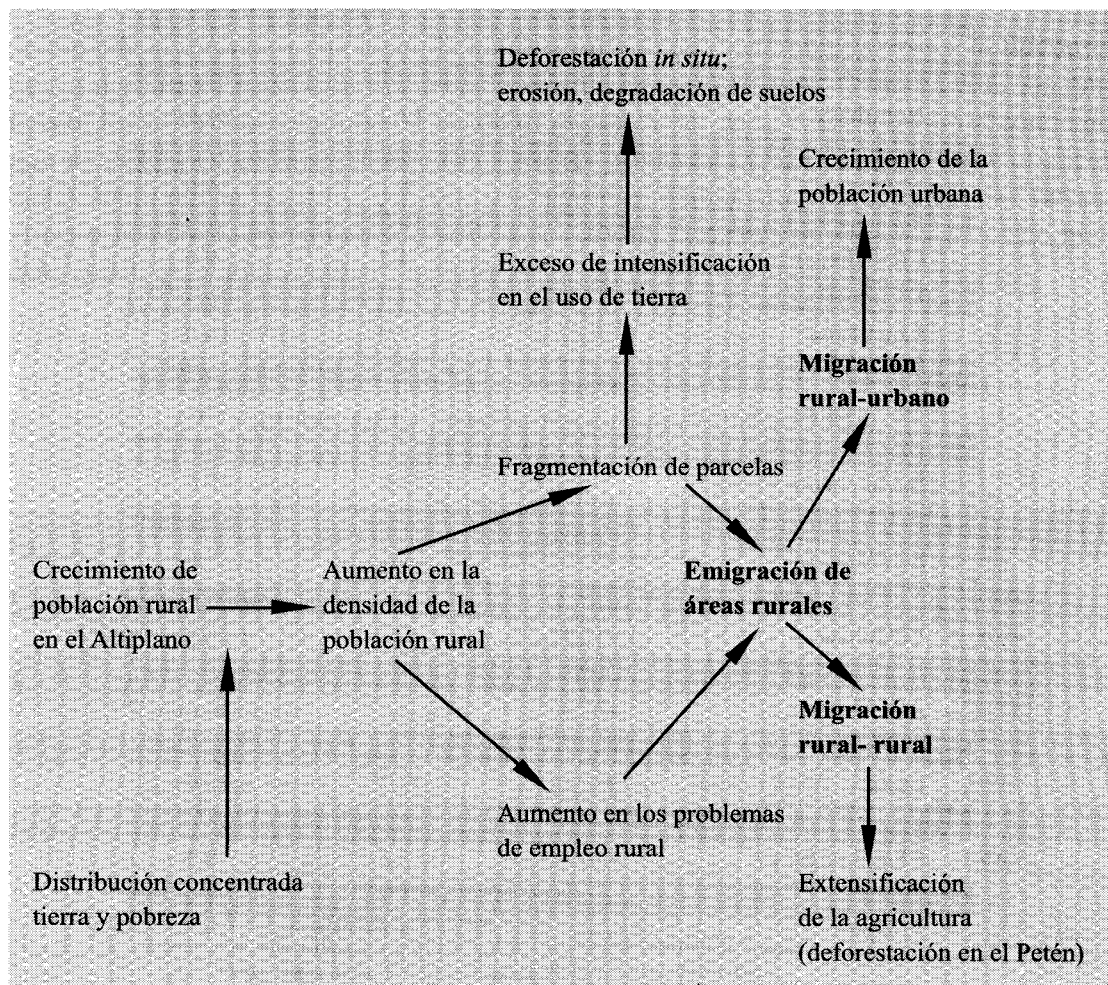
Deforestación *in situ*;
erosión, degradación de suelos

Crecimiento de la
población urbana

Exceso de intensificación
en el uso de tierra

**Migración
rural-urbano**

Fragmentación de parcelas

Crecimiento de
población rural
en el Altiplano

Aumento en la
densidad de la
población rural

**Emigración de
áreas rurales**

**Migración
rural- rural**

Aumento en los problemas
de empleo rural

Distribución concentrada
tierra y pobreza

Extensificación
de la agricultura
(deforestación en el Petén)